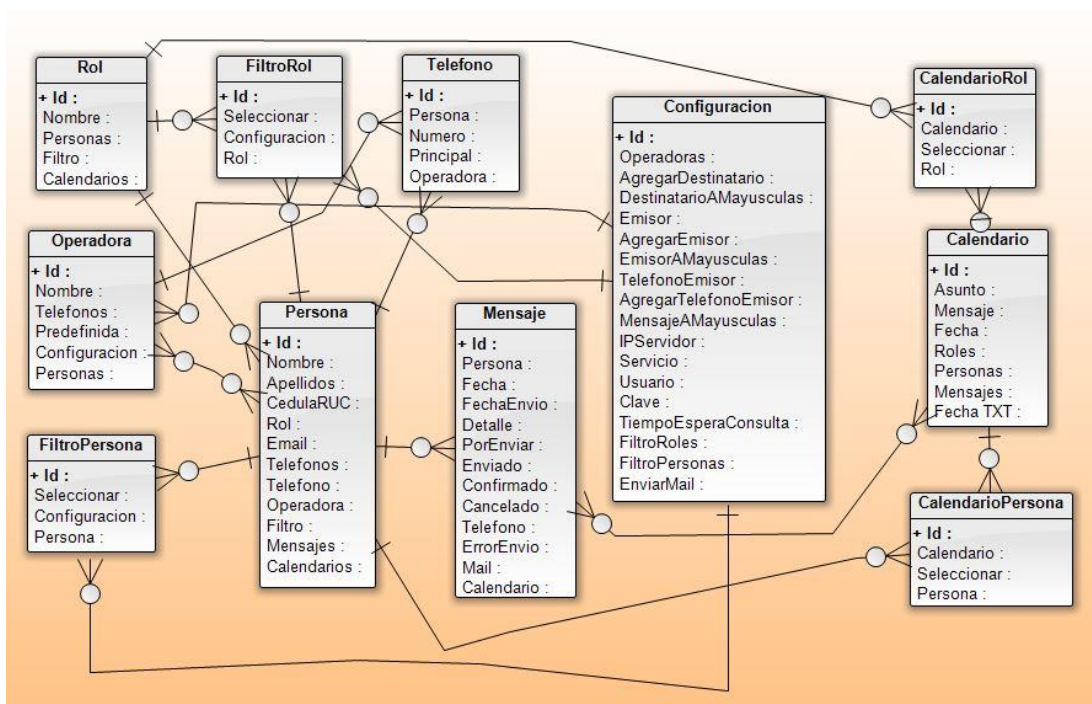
Rol
+ Id :
Nombre :
Personas :
Filtro :
Calendarios :

FiltroRol
+ Id :
Seleccionar :
Configuracion :
Rol :

Telefono
+ Id :
Persona :
Numero :
Principal :
Operadora :

Configuracion
+ Id :
Operadoras :
AgregarDestinatario :
DestinatarioAMayusculas :
Emisor :
AgregarEmisor :
EmisorAMayusculas :
TelefonoEmisor :
AgregarTelefonoEmisor :
MensajeAMayusculas :
IPServidor :
Servicio :
Usuario :
Clave :
TiempoEsperaConsulta :
FiltroRoles :
FiltroPersonas :
EnviarMail :

CalendarioRol
+ Id :
Calendario :
Seleccionar :
Rol :

Operadora
+ Id :
Nombre :
Telefonos :
Predefinida :
Configuracion :
Personas :

Persona
+ Id :
Nombre :
Apellidos :
CedulaRUC :
Rol :
Email :
Telefonos :
Telefono :
Operadora :
Filtro :
Mensajes :
Calendarios :

Mensaje
+ Id :
Persona :
Fecha :
FechaEnvio :
Detalle :
PorEnviar :
Enviado :
Confirmado :
Cancelado :
Telefono :
ErrorEnvio :
Mail :
Calendario :

Calendario
+ Id :
Asunto :
Mensaje :
Fecha :
Roles :
Personas :
Mensajes :
Fecha TXT :

FiltroPersona
+ Id :
Seleccionar :
Configuracion :
Persona :

CalendarioPersona
+ Id :
Calendario :
Seleccionar :
Persona :